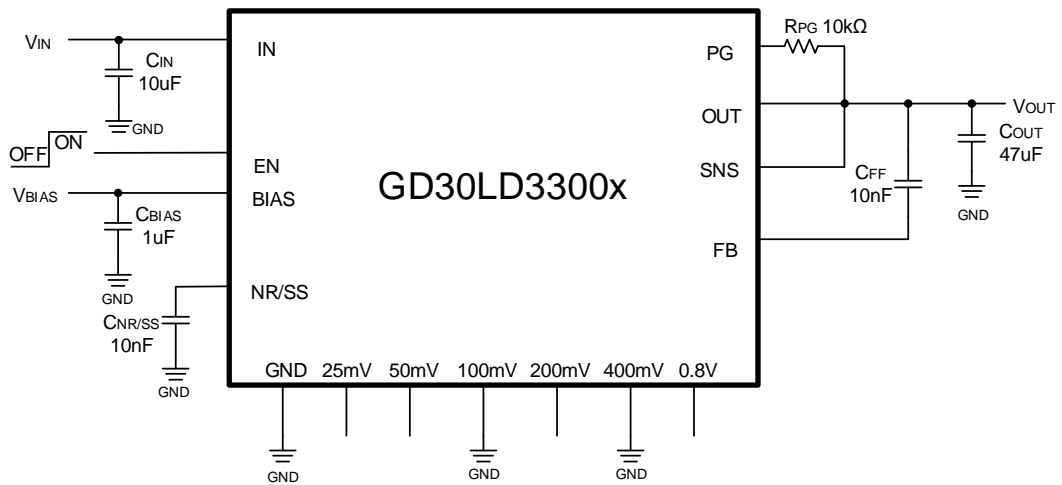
$V_{IN}$
$C_{IN}$
10uF
GND
IN
OFF ON
EN
$V_{BIAS}$
BIAS
$C_{BIAS}$
1uF
GND
NR/SS
$C_{NR/SS}$
10nF
GND
GD30LD3300x
$R_{PG}$ 10kΩ
PG
OUT
SNS
FB
$C_{FF}$
10nF
$V_{OUT}$
$C_{OUT}$
47uF
GND
GND 25mV 50mV 100mV 200mV 400mV 0.8V
GND
GND
GND